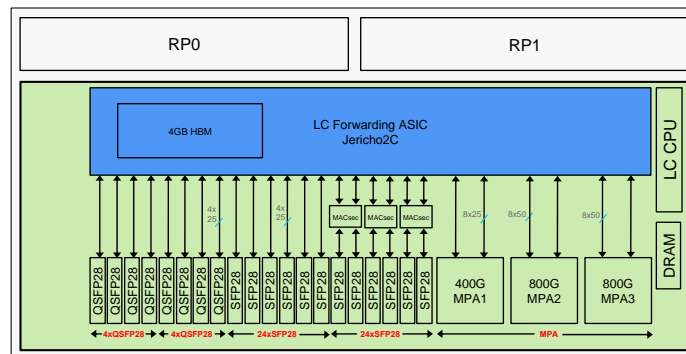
RP0

RP1

4GB HBM

LC Forwarding ASIC
Jericho2C

LC CPU

DRAM

4x
25

4x
25

MACsec MACsec MACsec

8x25

8x50

8x50

QSFP28 QSFP28 QSFP28 QSFP28 QSFP28 QSFP28 QSFP28 QSFP28 SFP28 SFP28 SFP28 SFP28 SFP28 SFP28 SFP28 SFP28 SFP28 SFP28 SFP28 SFP28

400G
MPA1

800G
MPA2

800G
MPA3

4xQSFP28 4xQSFP28 24xSFP28 24xSFP28 MPA